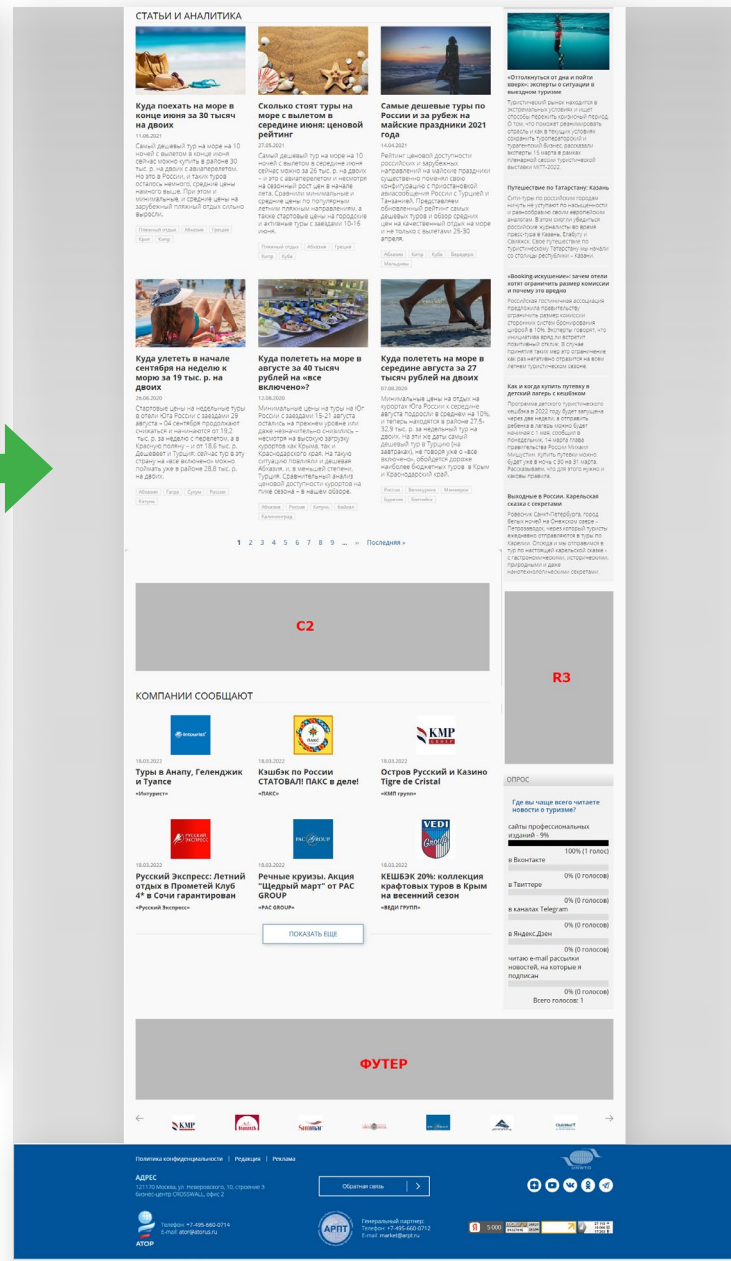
СТАТЬИ И АНАЛИТИКА

Куда поехать на море в конце июня за 30 тысяч на двоих
11.06.2021
Самый дешевый тур на море на 10 ночей с вылетом в конце июня сейчас можно купить в районе 30 тыс. р. на двоих с авиаперелетом. Но это в России, и таких туров осталось немного, средние цены немного выше. При этом и минимальные, и средние цены на зарубежный пляжный отдых сильно выросли.
Пляжный отдых | Абхазия | Греция | Крит | Кипр

Сколько стоят туры на море с вылетом в середине июня: ценовой рейтинг
27.05.2021
Самый дешевый тур на море на 10 ночей с вылетом в середине июня сейчас можно за 26 тыс. р. на двоих – и это с авиаперелетом и несмотря на сезонный рост цен в начале лета. Сравнили минимальные и средние цены по популярным летним пляжным направлениям, а также стартовые цены на городские и активные туры с заездами 10-16 июня.
Пляжный отдых | Абхазия | Греция | Кипр | Куба

Самые дешевые туры по России и за рубеж на майские праздники 2021 года
14.04.2021
Рейтинг ценовой доступности российских и зарубежных направлений на майские праздники существенно поменял свою конфигурацию с приостановкой авиасообщения России с Турцией и Танзанией. Представляем обновленный рейтинг самых дешевых туров и обзор средних цен на качественный отдых на море и не только с вылетами 25-30 апреля.
Абхазия | Кипр | Куба | Барбадос | Мальдивы

Куда улететь в начале сентября на неделю к морю за 19 тыс. р. на двоих
26.08.2020
Стартовые цены на недельные туры в отели Юга России с заездами 29 августа – 04 сентября продолжают снижаться и начинаются от 19,2 тыс. р. за неделю с перелетом, в Красную поляну – от 18,6 тыс. р. Дешевеет и Турция: сейчас тур в эту страну на «все включено» можно поймать уже в районе 28,8 тыс. р. на двоих.
Абхазия | Гагра | Сухум | Россия | Капчуль

Куда полететь на море в августе за 40 тысяч рублей на «все включено»?
12.08.2020
Минимальные цены на туры на Юг России с заездами 15-21 августа остались на прежнем уровне или даже незначительно снизились – несмотря на высокую загрузку курортов как Крыма, так и Краснодарского края. На такую ситуацию повлияли и дешевая Абхазия, и, в меньшей степени, Турция. Сравнительный анализ ценовой доступности курортов на пике сезона – в нашем обзоре.
Абхазия | Россия | Капчуль | Байкал | Калининград

Куда полететь на море в середине августа за 27 тысяч рублей на двоих
07.08.2020
Минимальные цены на отдых на курортах Юга России в середине августа подросли в среднем на 10%, и теперь находятся в районе 27,5-32,9 тыс. р. за недельный тур на двоих. На эти же даты самый дешевый тур в Турцию (на завтраках), на первой уже с «все включено», обойдется дороже наиболее бюджетных туров в Крым и Краснодарский край.
Россия | Белокуриха | Минводы | Бурятия | Крым

1 2 3 4 5 6 7 8 9 ... » Последняя »

C2

КОМПАНИИ СООБЩАЮТ

18.03.2022
Туры в Анапу, Геленджик и Туапсе
«Интурист»

18.03.2022
Кэшбэк по России СТАТОВАЛ! ПАКС в деле!
«ПАКС»

18.03.2022
Остров Русский и Казино Tigre de Cristal
«КМП групп»

18.03.2022
Русский Экспресс: Летний отдых в Прометей Клуб 4* в Сочи гарантирован
«Русский Экспресс»

18.03.2022
Речные круизы. Акция "Щедрый март" от PAC GROUP
«PAC GROUP»

18.03.2022
КЕШБЭК 20%: коллекция крафтовых туров в Крым на весенний сезон
«ВЕДИ ГРУПП»

ПОКАЗАТЬ ЕЩЕ

«Оттолкнуться от дна и пойти вверх»: эксперты о ситуации в выездном туризме
Туристический рынок находится в экстремальных условиях и ищет способы пережить кризисный период. О том, что поможет реанимировать отрасль и как в текущих условиях сохранить туроператорский и турагентский бизнес, рассказали эксперты 16 марта в рамках пленарной сессии туристической выставки MITT-2022.

Путешествие по Татарстану: Казань
Сити-туры по российским городам ничуть не уступают по насыщенности и разнообразию своим европейским аналогам. В этом смогли убедиться российские журналисты во время пресстура в Казань, Елабугу и Свияжск. Свое путешествие по туристическому Татарстану мы начали со столицы республики – Казани.

«Booking-искушение»: зачем отели хотят ограничить размер комиссии и почему это вредно
Российская гостиничная ассоциация предложила правительству ограничить размер комиссии сторонних систем бронирования цифрой в 10%. Эксперты говорят, что инициатива вряд ли встретит позитивный отклик. В случае принятия такая мера это ограничение как раз негативно отразится на всем летнем туристическом сезоне.

Как и когда купить путевку в детский лагерь с кешбэком
Программа детского туристического кешбэка в 2022 году будет запущена через две недели, а отправить ребенка в лагерь можно будет начиная с 1 мая, сообщила в понедельник, 14 марта глава правительства России Михаил Мишустин. Купить путевки можно будет уже в ночь с 30 на 31 марта. Рассказываем, что для этого нужно и каковы правила.

Выходные в России. Карельская сказка с секретами
Ровесник Санкт-Петербурга, город белых ночей на Онежском озере - Петрозаводск, через который туристы ежедневно отправляются в туры по Карелии. Откуда и мы отправимся в тур по настоящей карельской сказке - с гастрономическими, историческими, природными и даже малоэтнологическими секретами.

R3

ОПРОС
Где вы чаще всего читаете новости о туризме?
сайты профессиональных изданий - 9%
100% (1 голос)
в Вконтакте
0% (0 голосов)
в Твиттере
0% (0 голосов)
в каналах Telegram
0% (0 голосов)
в Яндекс.Дзен
0% (0 голосов)
читаю e-mail рассылки новостей, на которые я подписан
0% (0 голосов)
Всего голосов: 1

ФУТЕР

Политика конфиденциальности | Редакция | Реклама

АДРЕС
121170 Москва, ул. Неверовского, 10, строение 3 бизнес-центр CROSSWALL, офис 2

Обратная связь

Телефон: +7-495-660-0714
E-mail: ator@atorus.ru
АТОР

АРПТ
Генеральный партнер:
Телефон: +7-495-660-0712
E-mail: market@arpt.ru